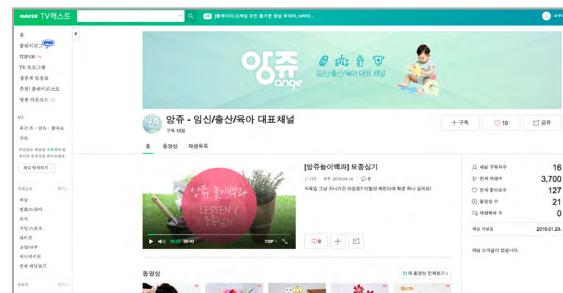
NAVER TV캐스트

[플레이리스트]세상 모든 즐거운 영상 모아봐, tvN의...

홈
플레이리스트
TOP100
TV 프로그램
방송사 일정표
추천! 플레이리스트
방송 다운로드

최근 본 · 알림 · 플레이요
구독

더보기

맘쥬 ange
임신출산/육아 대표 채널

맘쥬 - 임신/출산/육아 대표채널
구독 16명

+ 구독
10
공유

홈
동영상
채널목록

[맘쥬놀이백과] 토종심기
172 · 2016.04.14 · 0
식목일 그냥 지나가면 아쉽죠? 이럴땐 베란다에 화분 하나 심어요!

맘쥬 놀이백과
LESSON

▶ 00:00 / 00:43 720P

6

채널 구독자수 16
전체 재생수 3,700
전체 좋아요수 127
동영상 수 21
재생목록 수 0
채널 개설일 2016.01.29.
채널 소개글이 없습니다.

동영상
21개 동영상 전체보기